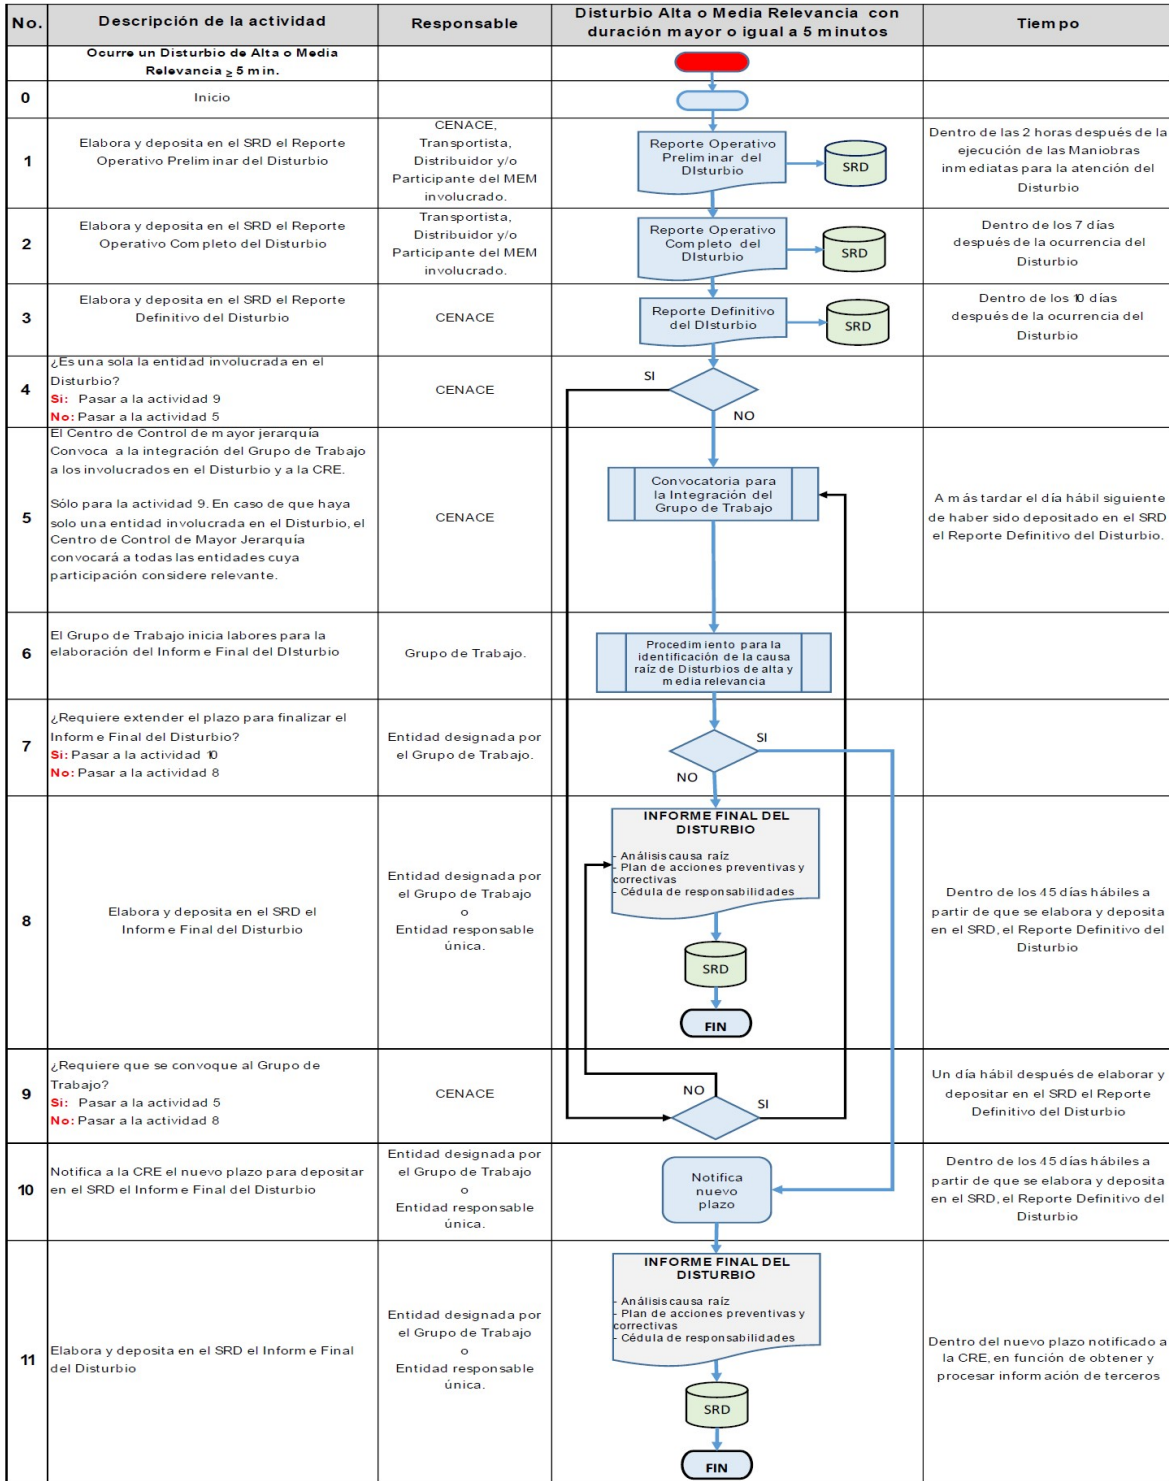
| No. | Descripción de la actividad | Responsable | Disturbio Alta o Media Relevancia con duración mayor o igual a 5 minutos | Tiempo |
|---|---|---|---|---|
| | Ocurre un Disturbio de Alta o Media Relevancia $\geq$ 5 min. | | | |
| 0 | Inicio | | | |
| 1 | Elabora y deposita en el SRD el Reporte Operativo Preliminar del Disturbio | CENACE, Transportista, Distribuidor y/o Participante del MEM involucrado. | Reporte Operativo Preliminar del DIsturbio; SRD | Dentro de las 2 horas después de la ejecución de las Maniobras inmediatas para la atención del Disturbio |
| 2 | Elabora y deposita en el SRD el Reporte Operativo Completo del Disturbio | Transportista, Distribuidor y/o Participante del MEM involucrado. | Reporte Operativo Completo del DIsturbio; SRD | Dentro de los 7 días después de la ocurrencia del Disturbio |
| 3 | Elabora y deposita en el SRD el Reporte Definitivo del Disturbio | CENACE | Reporte Definitivo del DIsturbio; SRD | Dentro de los 10 días después de la ocurrencia del Disturbio |
| 4 | ¿Es una sola la entidad involucrada en el Disturbio? Si: Pasar a la actividad 9 No: Pasar a la actividad 5 | CENACE | SI; NO | |
| 5 | El Centro de Control de mayor jerarquía Convoca a la integración del Grupo de Trabajo a los involucrados en el Disturbio y a la CRE. Sólo para la actividad 9. En caso de que haya solo una entidad involucrada en el Disturbio, el Centro de Control de Mayor Jerarquía convocará a todas las entidades cuya participación considere relevante. | CENACE | Convocatoria para la Integración del Grupo de Trabajo | A más tardar el día hábil siguiente de haber sido depositado en el SRD el Reporte Definitivo del Disturbio. |
| 6 | El Grupo de Trabajo inicia labores para la elaboración del Informe Final del DIsturbio | Grupo de Trabajo. | Procedimiento para la identificación de la causa raíz de Disturbios de alta y media relevancia | |
| 7 | ¿Requiere extender el plazo para finalizar el Informe Final del Disturbio? Si: Pasar a la actividad 10 No: Pasar a la actividad 8 | Entidad designada por el Grupo de Trabajo. | SI; NO | |
| 8 | Elabora y deposita en el SRD el Informe Final del Disturbio | Entidad designada por el Grupo de Trabajo o Entidad responsable única. | INFORME FINAL DEL DISTURBIO - Análisis causa raíz - Plan de acciones preventivas y correctivas - Cédula de responsabilidades; SRD; FIN | Dentro de los 45 días hábiles a partir de que se elabora y deposita en el SRD, el Reporte Definitivo del Disturbio |
| 9 | ¿Requiere que se convoque al Grupo de Trabajo? Si: Pasar a la actividad 5 No: Pasar a la actividad 8 | CENACE | NO; SI | Un día hábil después de elaborar y depositar en el SRD el Reporte Definitivo del Disturbio |
| 10 | Notifica a la CRE el nuevo plazo para depositar en el SRD el Informe Final del Disturbio | Entidad designada por el Grupo de Trabajo o Entidad responsable única. | Notifica nuevo plazo | Dentro de los 45 días hábiles a partir de que se elabora y deposita en el SRD, el Reporte Definitivo del Disturbio |
| 11 | Elabora y deposita en el SRD el Informe Final del Disturbio | Entidad designada por el Grupo de Trabajo o Entidad responsable única. | INFORME FINAL DEL DISTURBIO - Análisis causa raíz - Plan de acciones preventivas y correctivas - Cédula de responsabilidades; SRD; FIN | Dentro del nuevo plazo notificado a la CRE, en función de obtener y procesar información de terceros |